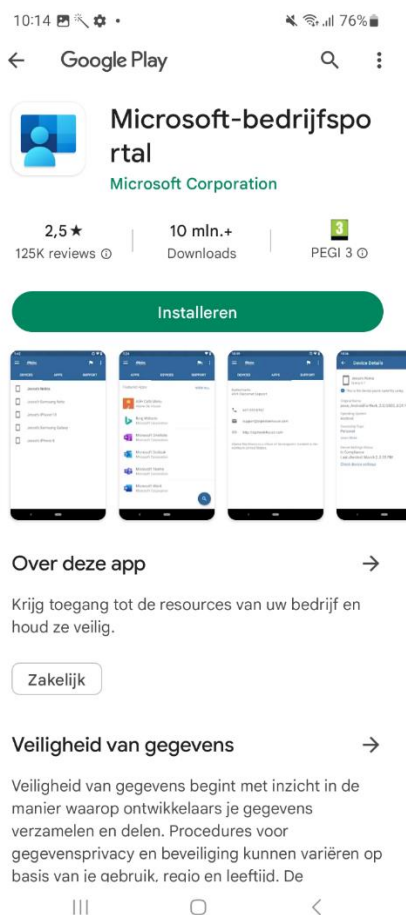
10:14 76%

Google Play

Microsoft-bedrijfsportal

Microsoft Corporation

2,5 ★
125K reviews

10 mln.+
Downloads

3
PEGI 3

Installeren

Over deze app

Krijg toegang tot de resources van uw bedrijf en houd ze veilig.

Zakelijk

Veiligheid van gegevens

Veiligheid van gegevens begint met inzicht in de manier waarop ontwikkelaars je gegevens verzamelen en delen. Procedures voor gegevensprivacy en beveiliging kunnen variëren op basis van je gebruik, regio en leeftijd. De